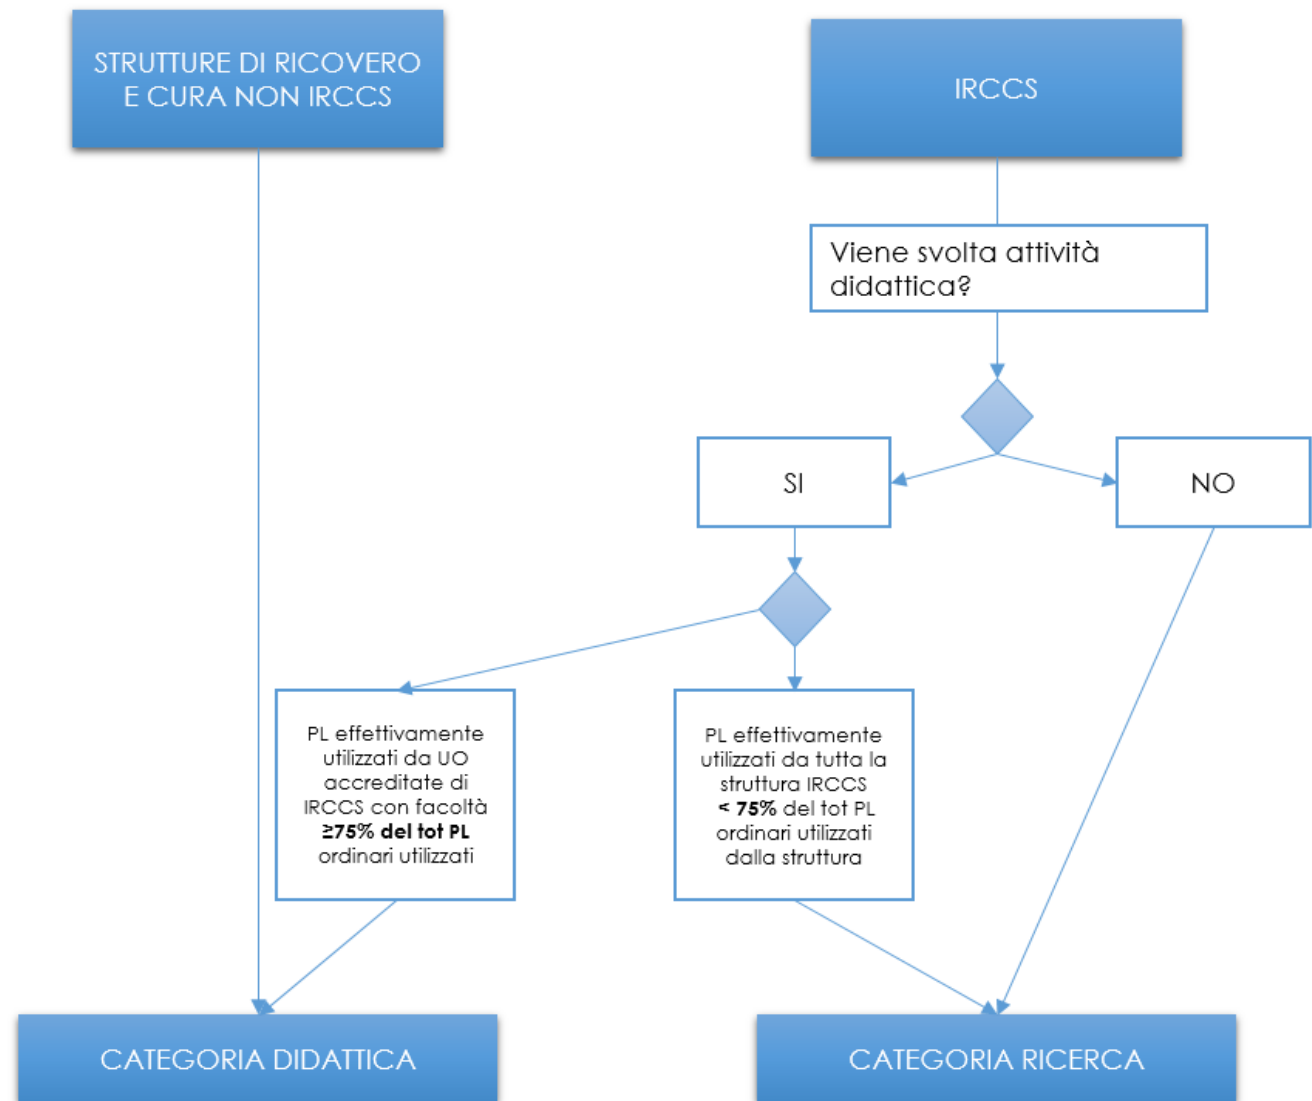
STRUTTURE DI RICOVERO E CURA NON IRCCS

IRCCS

Viene svolta attività didattica?

SI

NO

PL effettivamente utilizzati da UO accreditate di IRCCS con facoltà **≥75% del tot PL** ordinari utilizzati

PL effettivamente utilizzati da tutta la struttura IRCCS **< 75%** del tot PL ordinari utilizzati dalla struttura

CATEGORIA DIDATTICA

CATEGORIA RICERCA